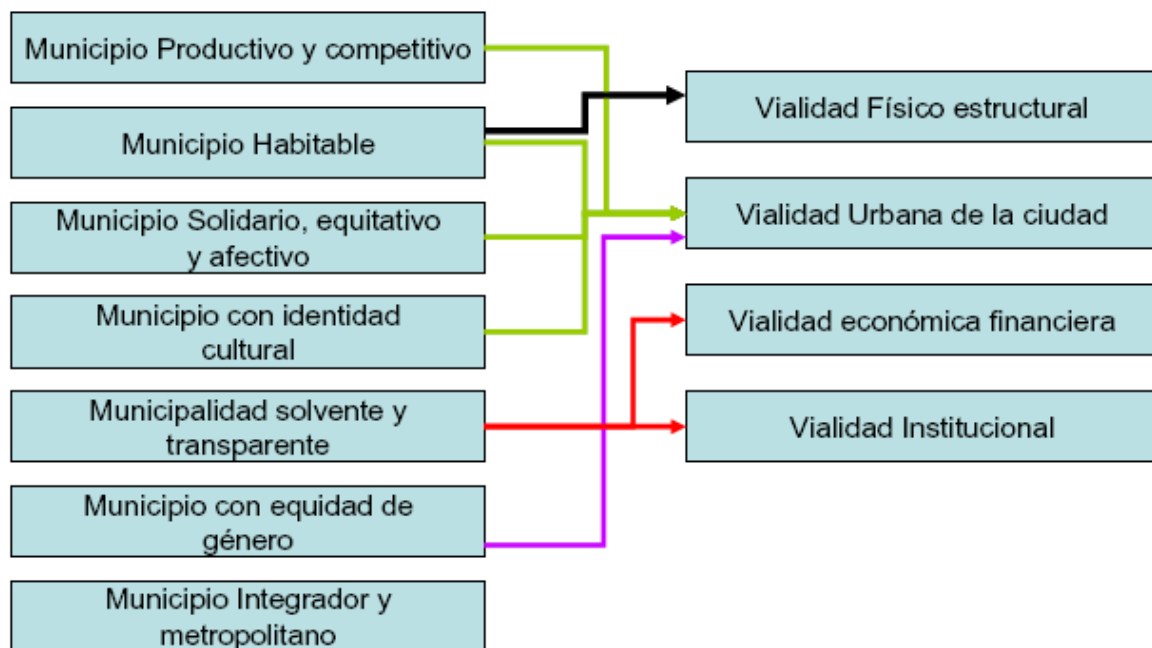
Municipio Productivo y competitivo

Municipio Habitable

Municipio Solidario, equitativo y afectivo

Municipio con identidad cultural

Municipalidad solvente y transparente

Municipio con equidad de género

Municipio Integrador y metropolitano

Vialidad Físico estructural

Vialidad Urbana de la ciudad

Vialidad económica financiera

Vialidad Institucional